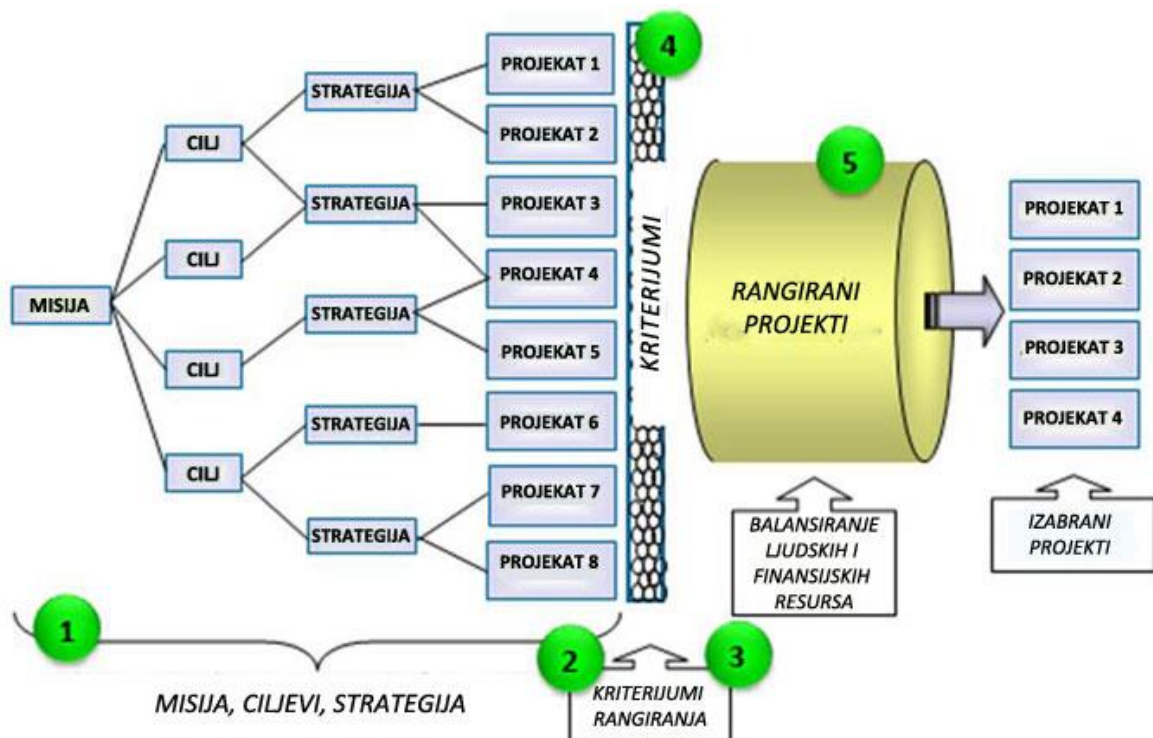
4

PROJEKAT 1

STRATEGIJA

PROJEKAT 2

CILJ

5

STRATEGIJA

PROJEKAT 3

PROJEKAT 1

CILJ

PROJEKAT 4

PROJEKAT 2

MISIJA

STRATEGIJA

RANGIRANI PROJEKTI

KRITERIJUMI

PROJEKAT 5

PROJEKAT 3

CILJ

STRATEGIJA

PROJEKAT 6

PROJEKAT 4

CILJ

PROJEKAT 7

STRATEGIJA

BALANSIRANJE LJUDSKIH I FINANSIJSKIH RESURSA

IZABRANI PROJEKTI

PROJEKAT 8

1

2

3

MISIJA, CILJEVI, STRATEGIJA

KRITERIJUMI RANGIRANJA